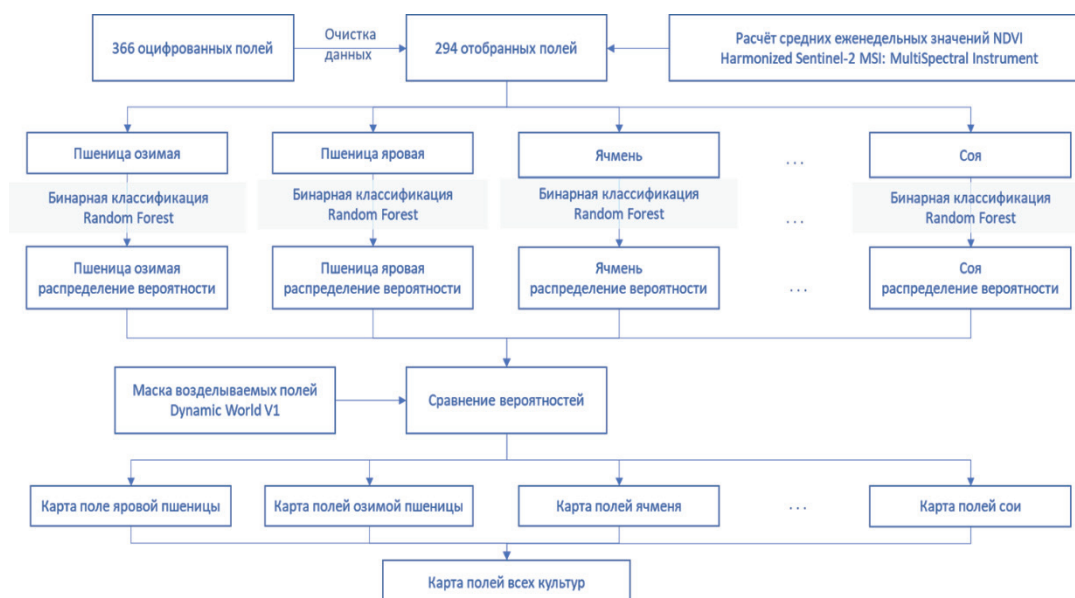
366 оцифрованных полей

Очистка данных

294 отобранных полей

Расчёт средних еженедельных значений NDVI Harmonized Sentinel-2 MSI: MultiSpectral Instrument

Пшеница озимая

Пшеница яровая

Ячмень

...

Соя

Бинарная классификация Random Forest

Бинарная классификация Random Forest

Бинарная классификация Random Forest

...

Бинарная классификация Random Forest

Пшеница озимая распределение вероятности

Пшеница яровая распределение вероятности

Ячмень распределение вероятности

...

Соя распределение вероятности

Маска возделываемых полей Dynamic World V1

Сравнение вероятностей

Карта поле яровой пшеницы

Карта полей озимой пшеницы

Карта полей ячменя

...

Карта полей сои

Карта полей всех культур